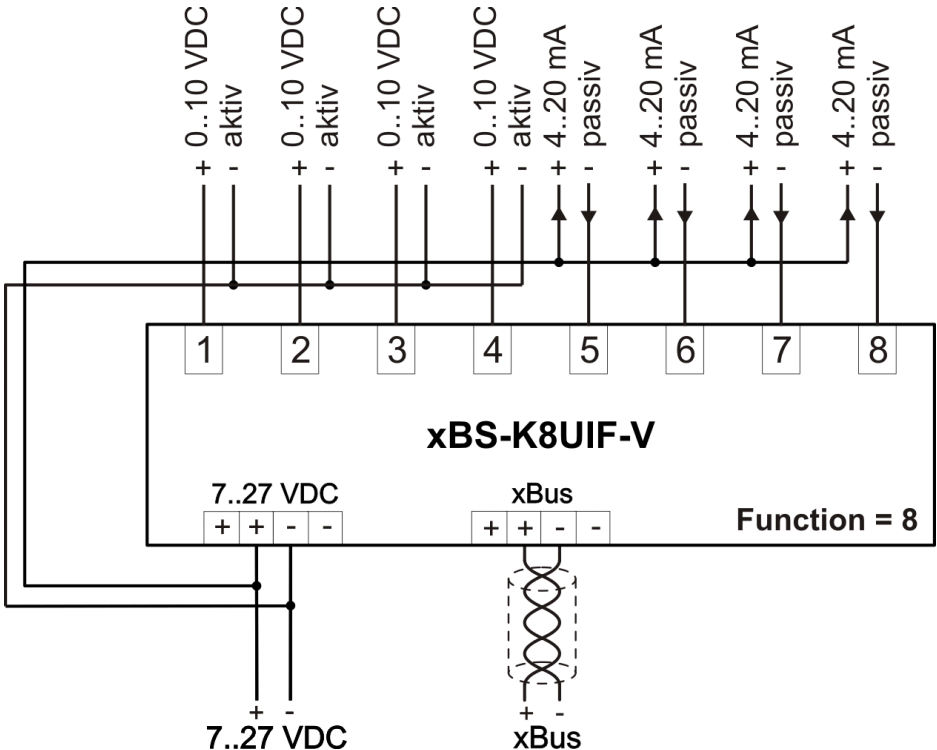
0..10 VDC aktiv
+ -
0..10 VDC aktiv
+ -
0..10 VDC aktiv
+ -
0..10 VDC aktiv
+ -
4..20 mA passiv
+ -
4..20 mA passiv
+ -
4..20 mA passiv
+ -
4..20 mA passiv
+ -

1 2 3 4 5 6 7 8

xBS-K8UIF-V

7..27 VDC
+ + - -

xBus
+ + - -

Function = 8

+ -
7..27 VDC

+ -
xBus